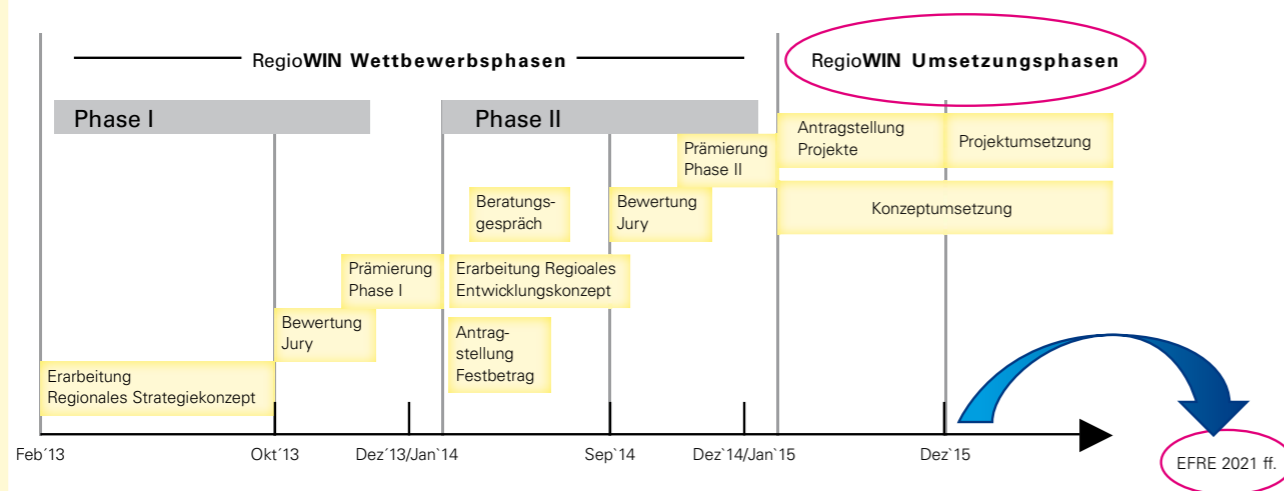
RegioWIN Wettbewerbsphasen

RegioWIN Umsetzungsphasen

Phase I

Phase II

Antragstellung Projekte

Projektumsetzung

Prämierung Phase II

Beratungsgespräch

Bewertung Jury

Konzeptumsetzung

Prämierung Phase I

Erarbeitung Regioales Entwicklungskonzept

Bewertung Jury

Antragstellung Festbetrag

Erarbeitung Regionales Strategiekonzept

Feb´13

Okt´13

Dez´13/Jan`14

Sep`14

Dez`14/Jan`15

Dez`15

EFRE 2021 ff.